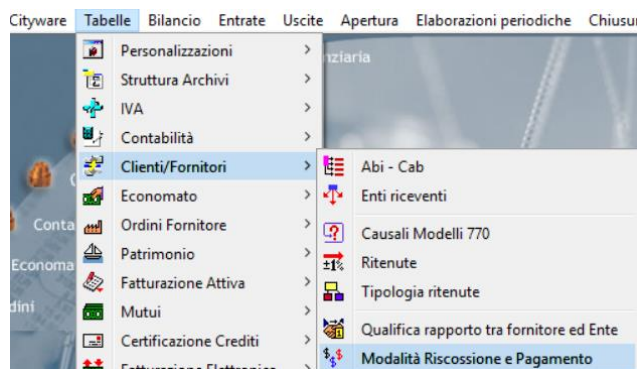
Cityware Tabelle Bilancio Entrate Uscite Apertura Elaborazioni periodiche Chiusu

Personalizzazioni >
Struttura Archivi >
IVA >
Contabilità >
Clienti/Fornitori >
Economato >
Ordini Fornitore >
Patrimonio >
Fatturazione Attiva >
Mutui >
Certificazione Crediti >
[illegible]

nziaria

Conta
Economa
dini

Abi - Cab
Enti riceventi
Causali Modelli 770
Ritenute
Tipologia ritenute
Qualifica rapporto tra fornitore ed Ente
Modalità Riscossione e Pagamento